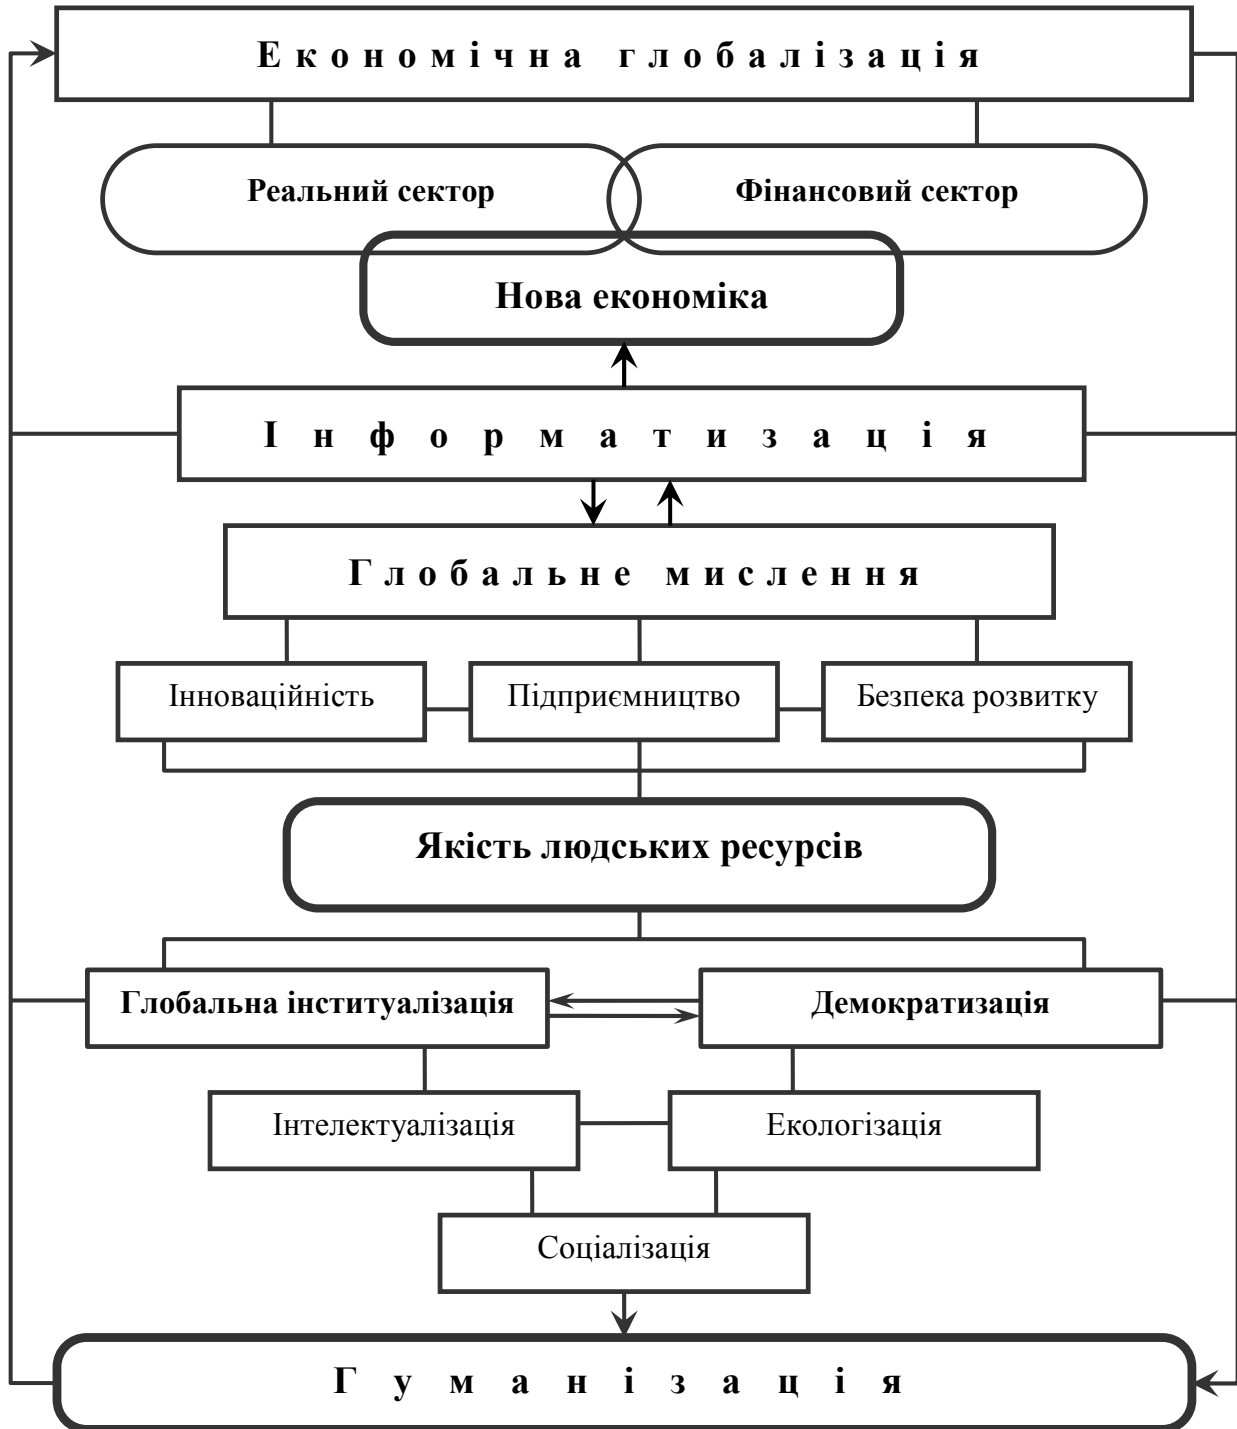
Економічна глобалізація

Реальний сектор

Фінансовий сектор

Нова економіка

Інформатизація

Глобальне мислення

Інноваційність

Підприємництво

Безпека розвитку

Якість людських ресурсів

Глобальна інституалізація

Демократизація

Інтелектуалізація

Екологізація

Соціалізація

Гуманізація